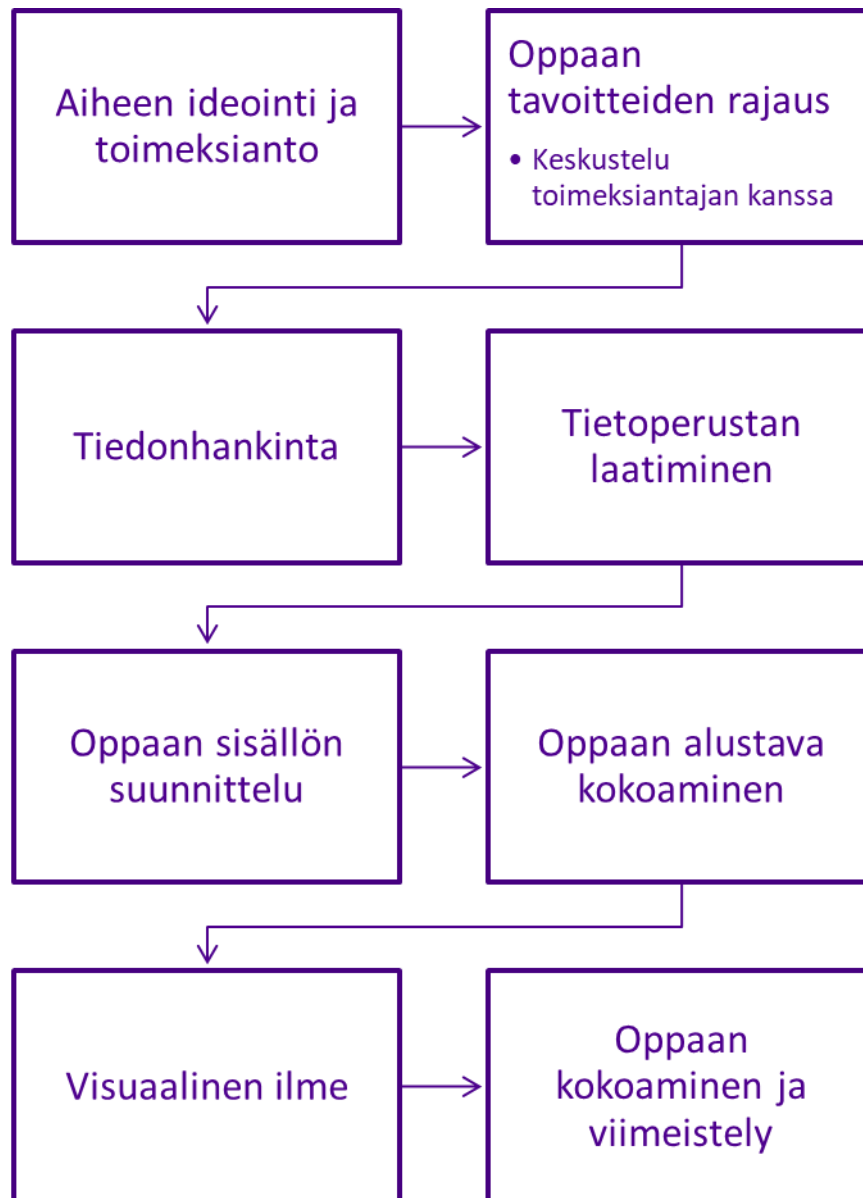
Aiheen ideointi ja toimeksianto

Oppaan tavoitteiden rajaus

• Keskustelu toimeksiantajan kanssa

Tiedonhankinta

Tietoperustan laatiminen

Oppaan sisällön suunnittelu

Oppaan alustava kokoaminen

Visuaalinen ilme

Oppaan kokoaminen ja viimeistely